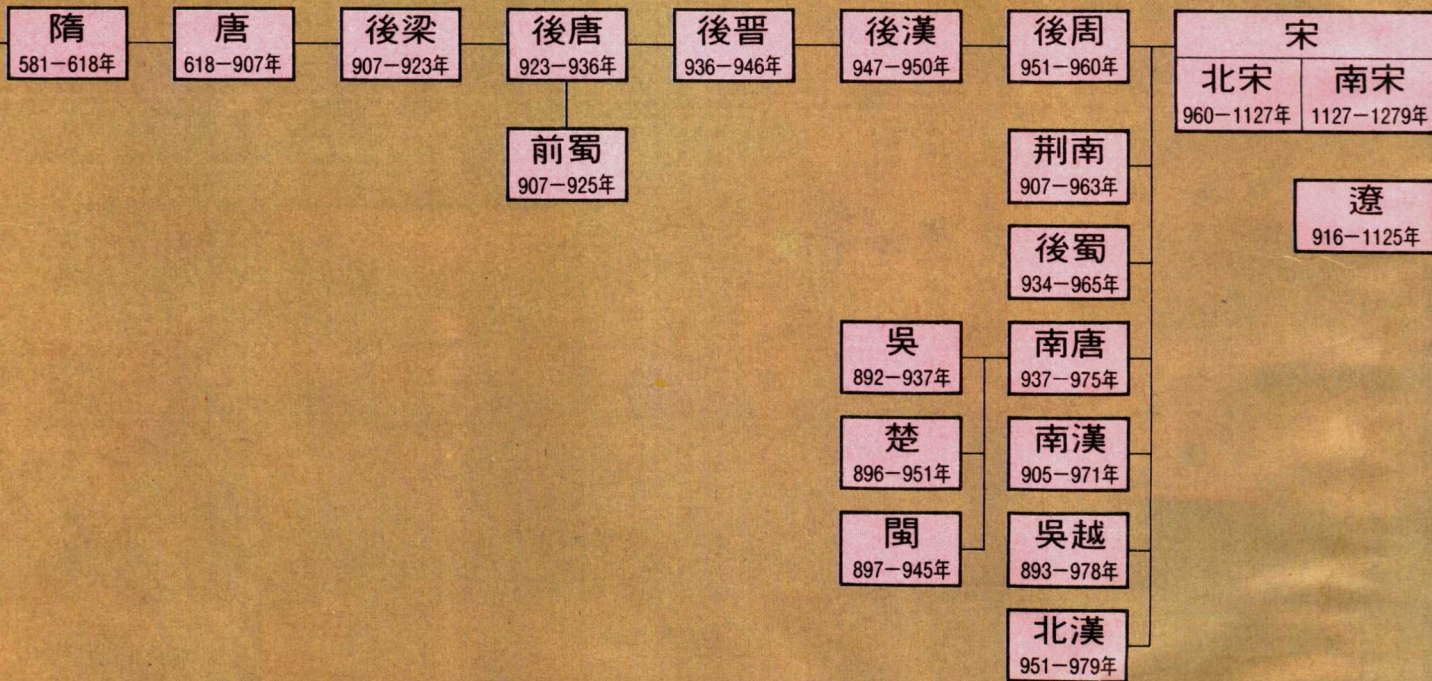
隋
581－618年

唐
618－907年

後梁
907－923年

後唐
923－936年

後晋
936－946年

後漢
947－950年

後周
951－960年

宋

北宋
960－1127年

南宋
1127－1279年

前蜀
907－925年

荆南
907－963年

遼
916－1125年

後蜀
934－965年

呉
892－937年

南唐
937－975年

楚
896－951年

南漢
905－971年

閩
897－945年

呉越
893－978年

北漢
951－979年